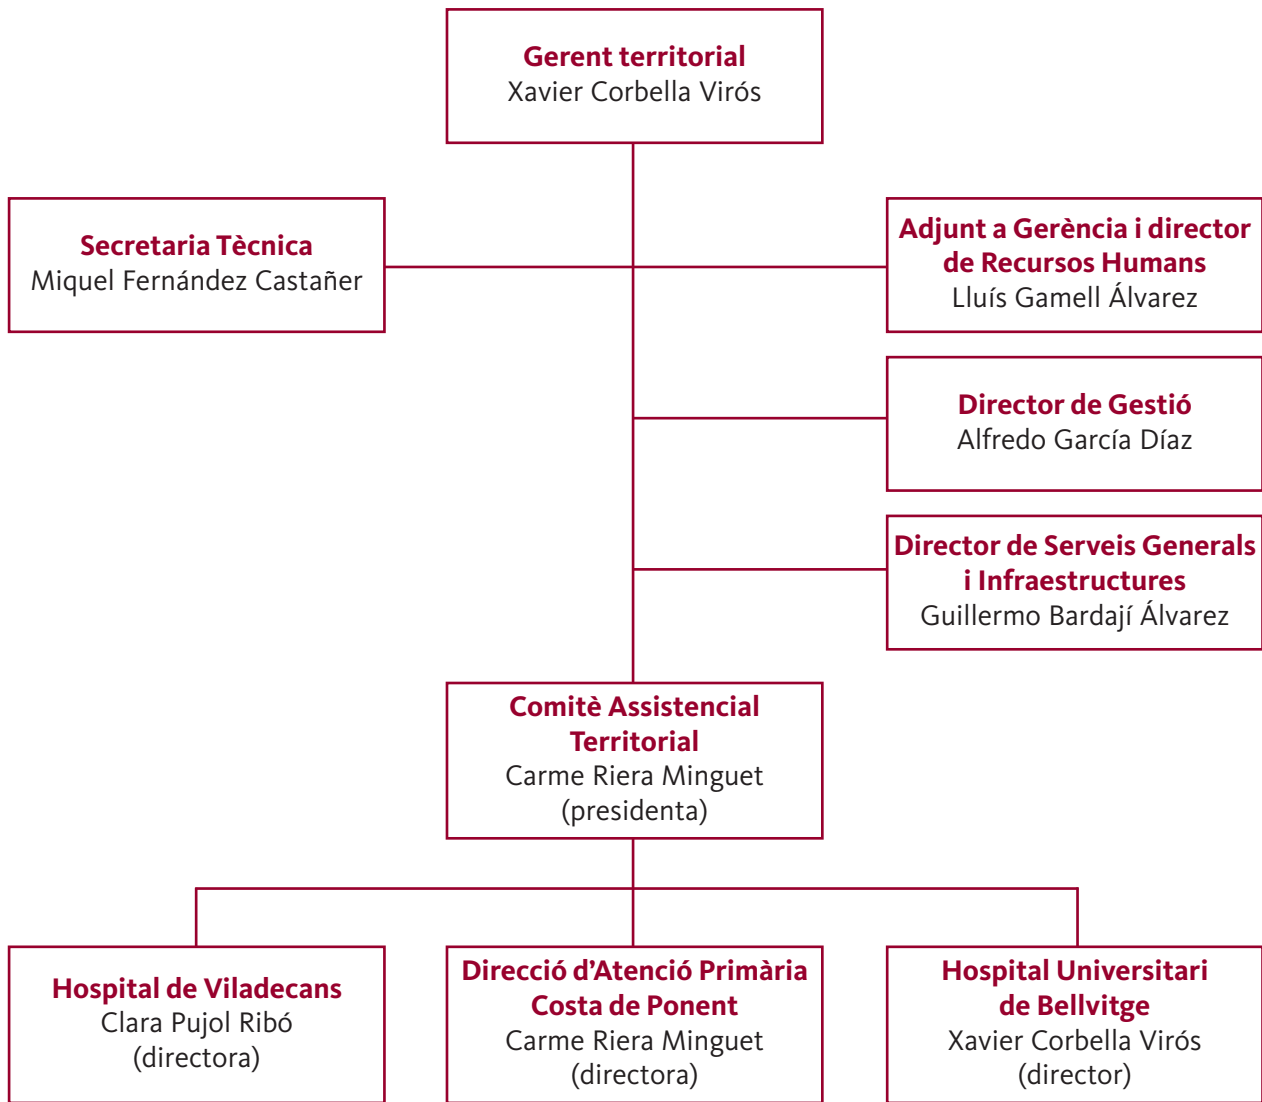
Gerent territorial
Xavier Corbella Virós

Secretaria Tècnica
Miquel Fernández Castañer

Adjunt a Gerència i director de Recursos Humans
Lluís Gamell Álvarez

Director de Gestió
Alfredo García Díaz

Director de Serveis Generals i Infraestructures
Guillermo Bardají Álvarez

Comitè Assistencial Territorial
Carme Riera Minguet
(presidenta)

Hospital de Viladecans
Clara Pujol Ribó
(directora)

Direcció d'Atenció Primària Costa de Ponent
Carme Riera Minguet
(directora)

Hospital Universitari de Bellvitge
Xavier Corbella Virós
(director)